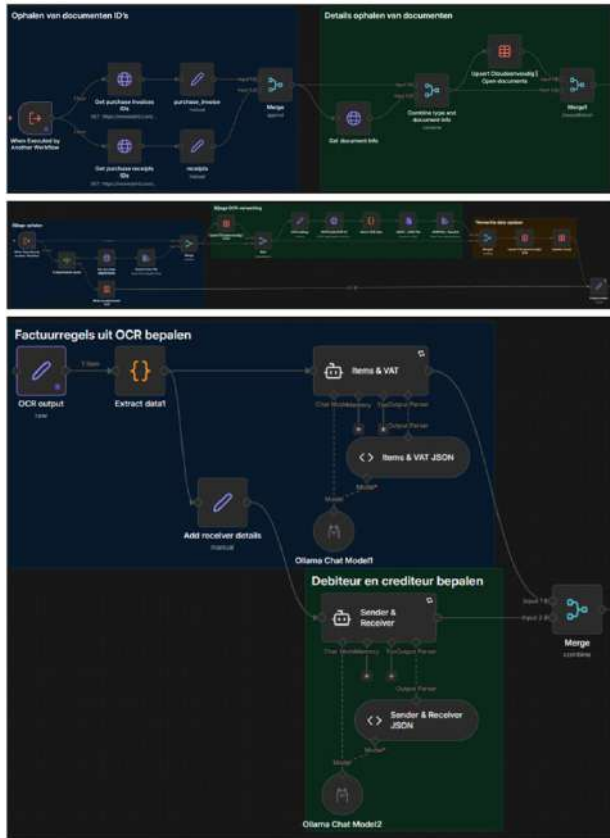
Ophalen van documenten ID's

Details ophalen van documenten

When Executed by Another Workflow

Get purchase invoices IDs

purchase_invoice

Get purchase receipts IDs

receipts

Merge

append

Get document info

Combine type and document info

Upsert Cloudeenvoudig | Open documents

Merge1

Bijlage ophalen

Bijlage OCR verwerking

Verwerkte data opslaan

Factuurregels uit OCR bepalen

OCR output

1 item

Extract data1

Items & VAT

Chat Model Memory Output Parser

Output Parser

Items & VAT JSON

Model

Model*

Add receiver details

manual

Ollama Chat Model1

Debiteur en crediteur bepalen

Sender & Receiver

Chat Model Memory Output Parser

Output Parser

Sender & Receiver JSON

Model

Model*

Ollama Chat Model2

Input 1

Input 2

Merge

combine